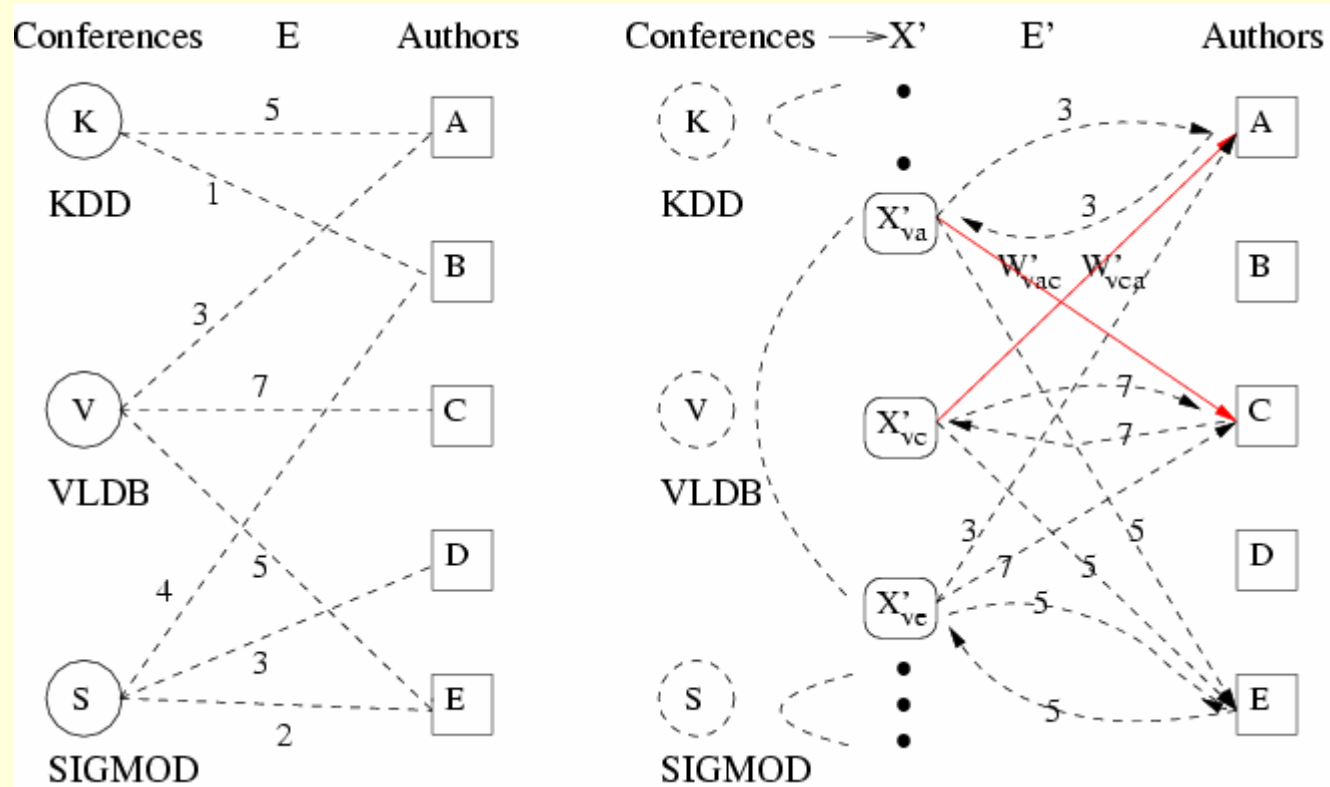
Conferences E Authors

K 5 A
KDD 1
B
3
V 7 C
VLDB
D
4 5
S 3 E
SIGMOD 2

Conferences → X' E' Authors

K 3 A
KDD $X'_{va}$ 3
$W'_{vac}$ $W'_{vca}$ B
V $X'_{vc}$ 7 C
VLDB 7
3 5 D
7 5
$X'_{ve}$ 5
S 5 E
SIGMOD